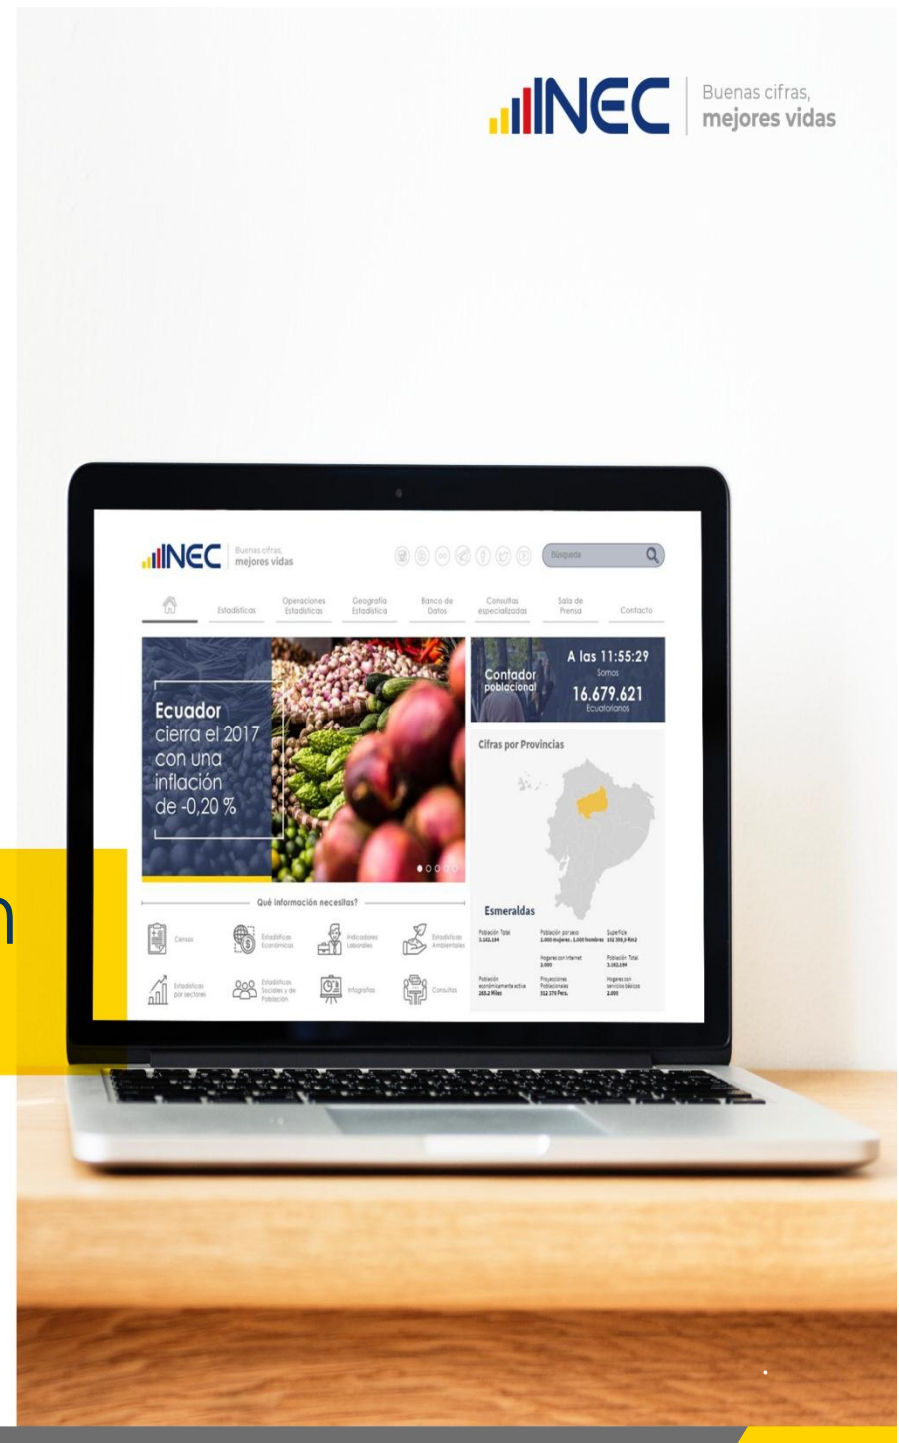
INEC Buenas cifras, mejores vidas

INEC Buenas cifras, mejores vidas

Búsqueda

Estadísticas
Operaciones Estadísticas
Geografía Estadística
Banco de Datos
Consultas especializadas
Sala de Prensa
Contacto

Ecuador cierra el 2017 con una inflación de -0,20 %

Contador poblacional
A las 11:55:29
Somos
16.679.621
Ecuatorianos

Cifras por Provincias

Esmeraldas

Qué información necesitas?

Censos
Estadísticas Económicas
Indicadores Laborales
Estadísticas Ambientales
Estadísticas por sectores
Estadísticas Sociales y de Población
Infografías
Consultas

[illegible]